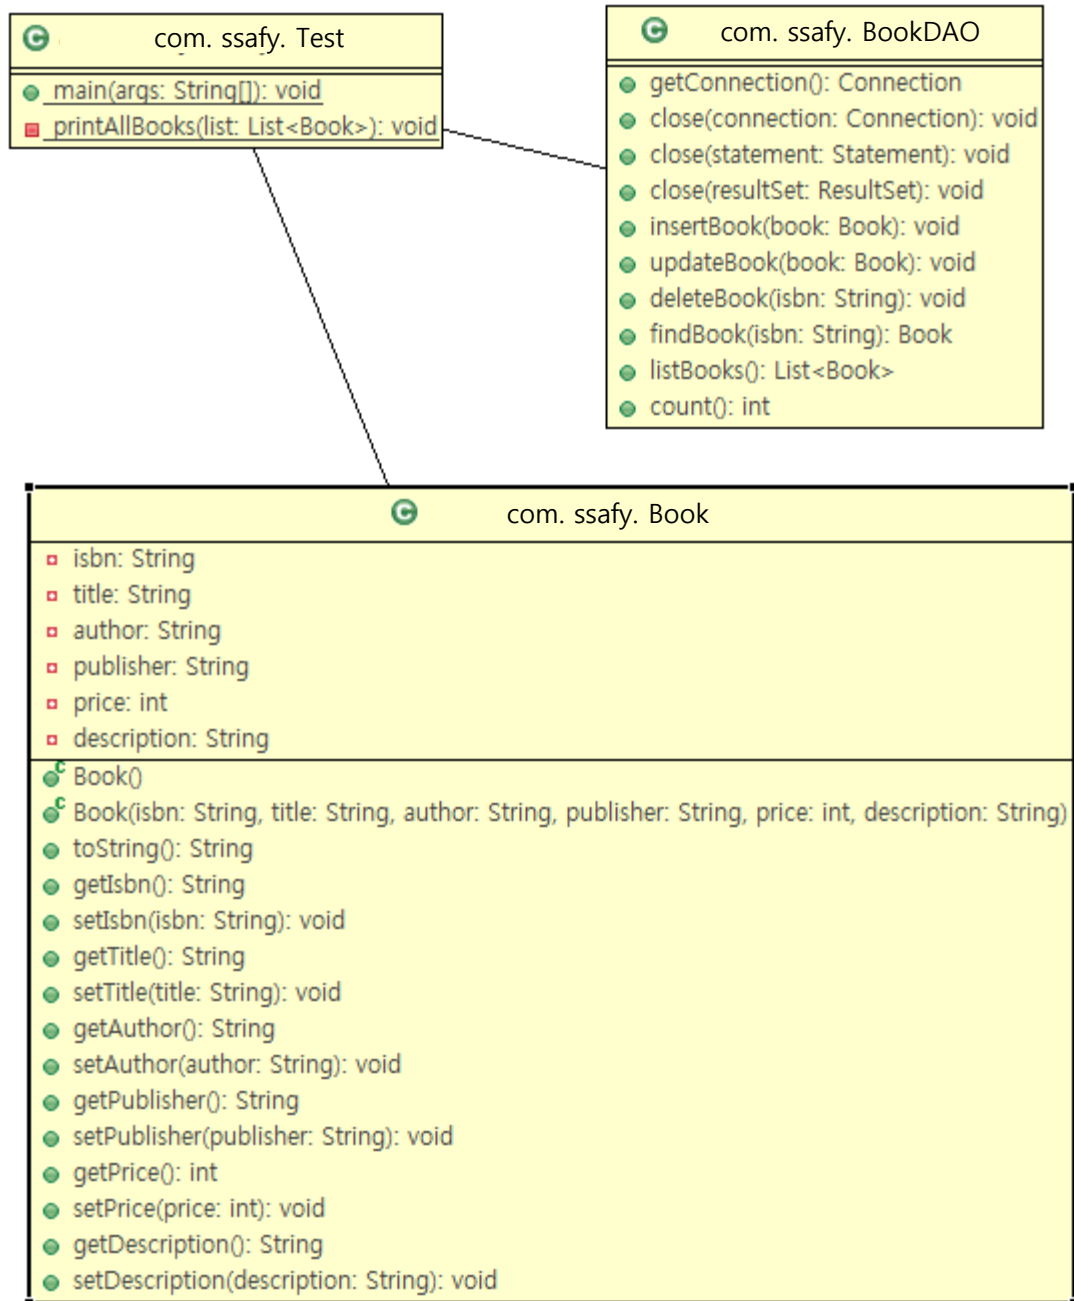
com. ssafy. Test

main(args: String[]): void
printAllBooks(list: List<Book>): void

com. ssafy. BookDAO

getConnection(): Connection
close(connection: Connection): void
close(statement: Statement): void
close(resultSet: ResultSet): void
insertBook(book: Book): void
updateBook(book: Book): void
deleteBook(isbn: String): void
findBook(isbn: String): Book
listBooks(): List<Book>
count(): int

com. ssafy. Book

isbn: String
title: String
author: String
publisher: String
price: int
description: String

Book()
Book(isbn: String, title: String, author: String, publisher: String, price: int, description: String)
toString(): String
getIsbn(): String
setIsbn(isbn: String): void
getTitle(): String
setTitle(title: String): void
getAuthor(): String
setAuthor(author: String): void
getPublisher(): String
setPublisher(publisher: String): void
getPrice(): int
setPrice(price: int): void
getDescription(): String
setDescription(description: String): void